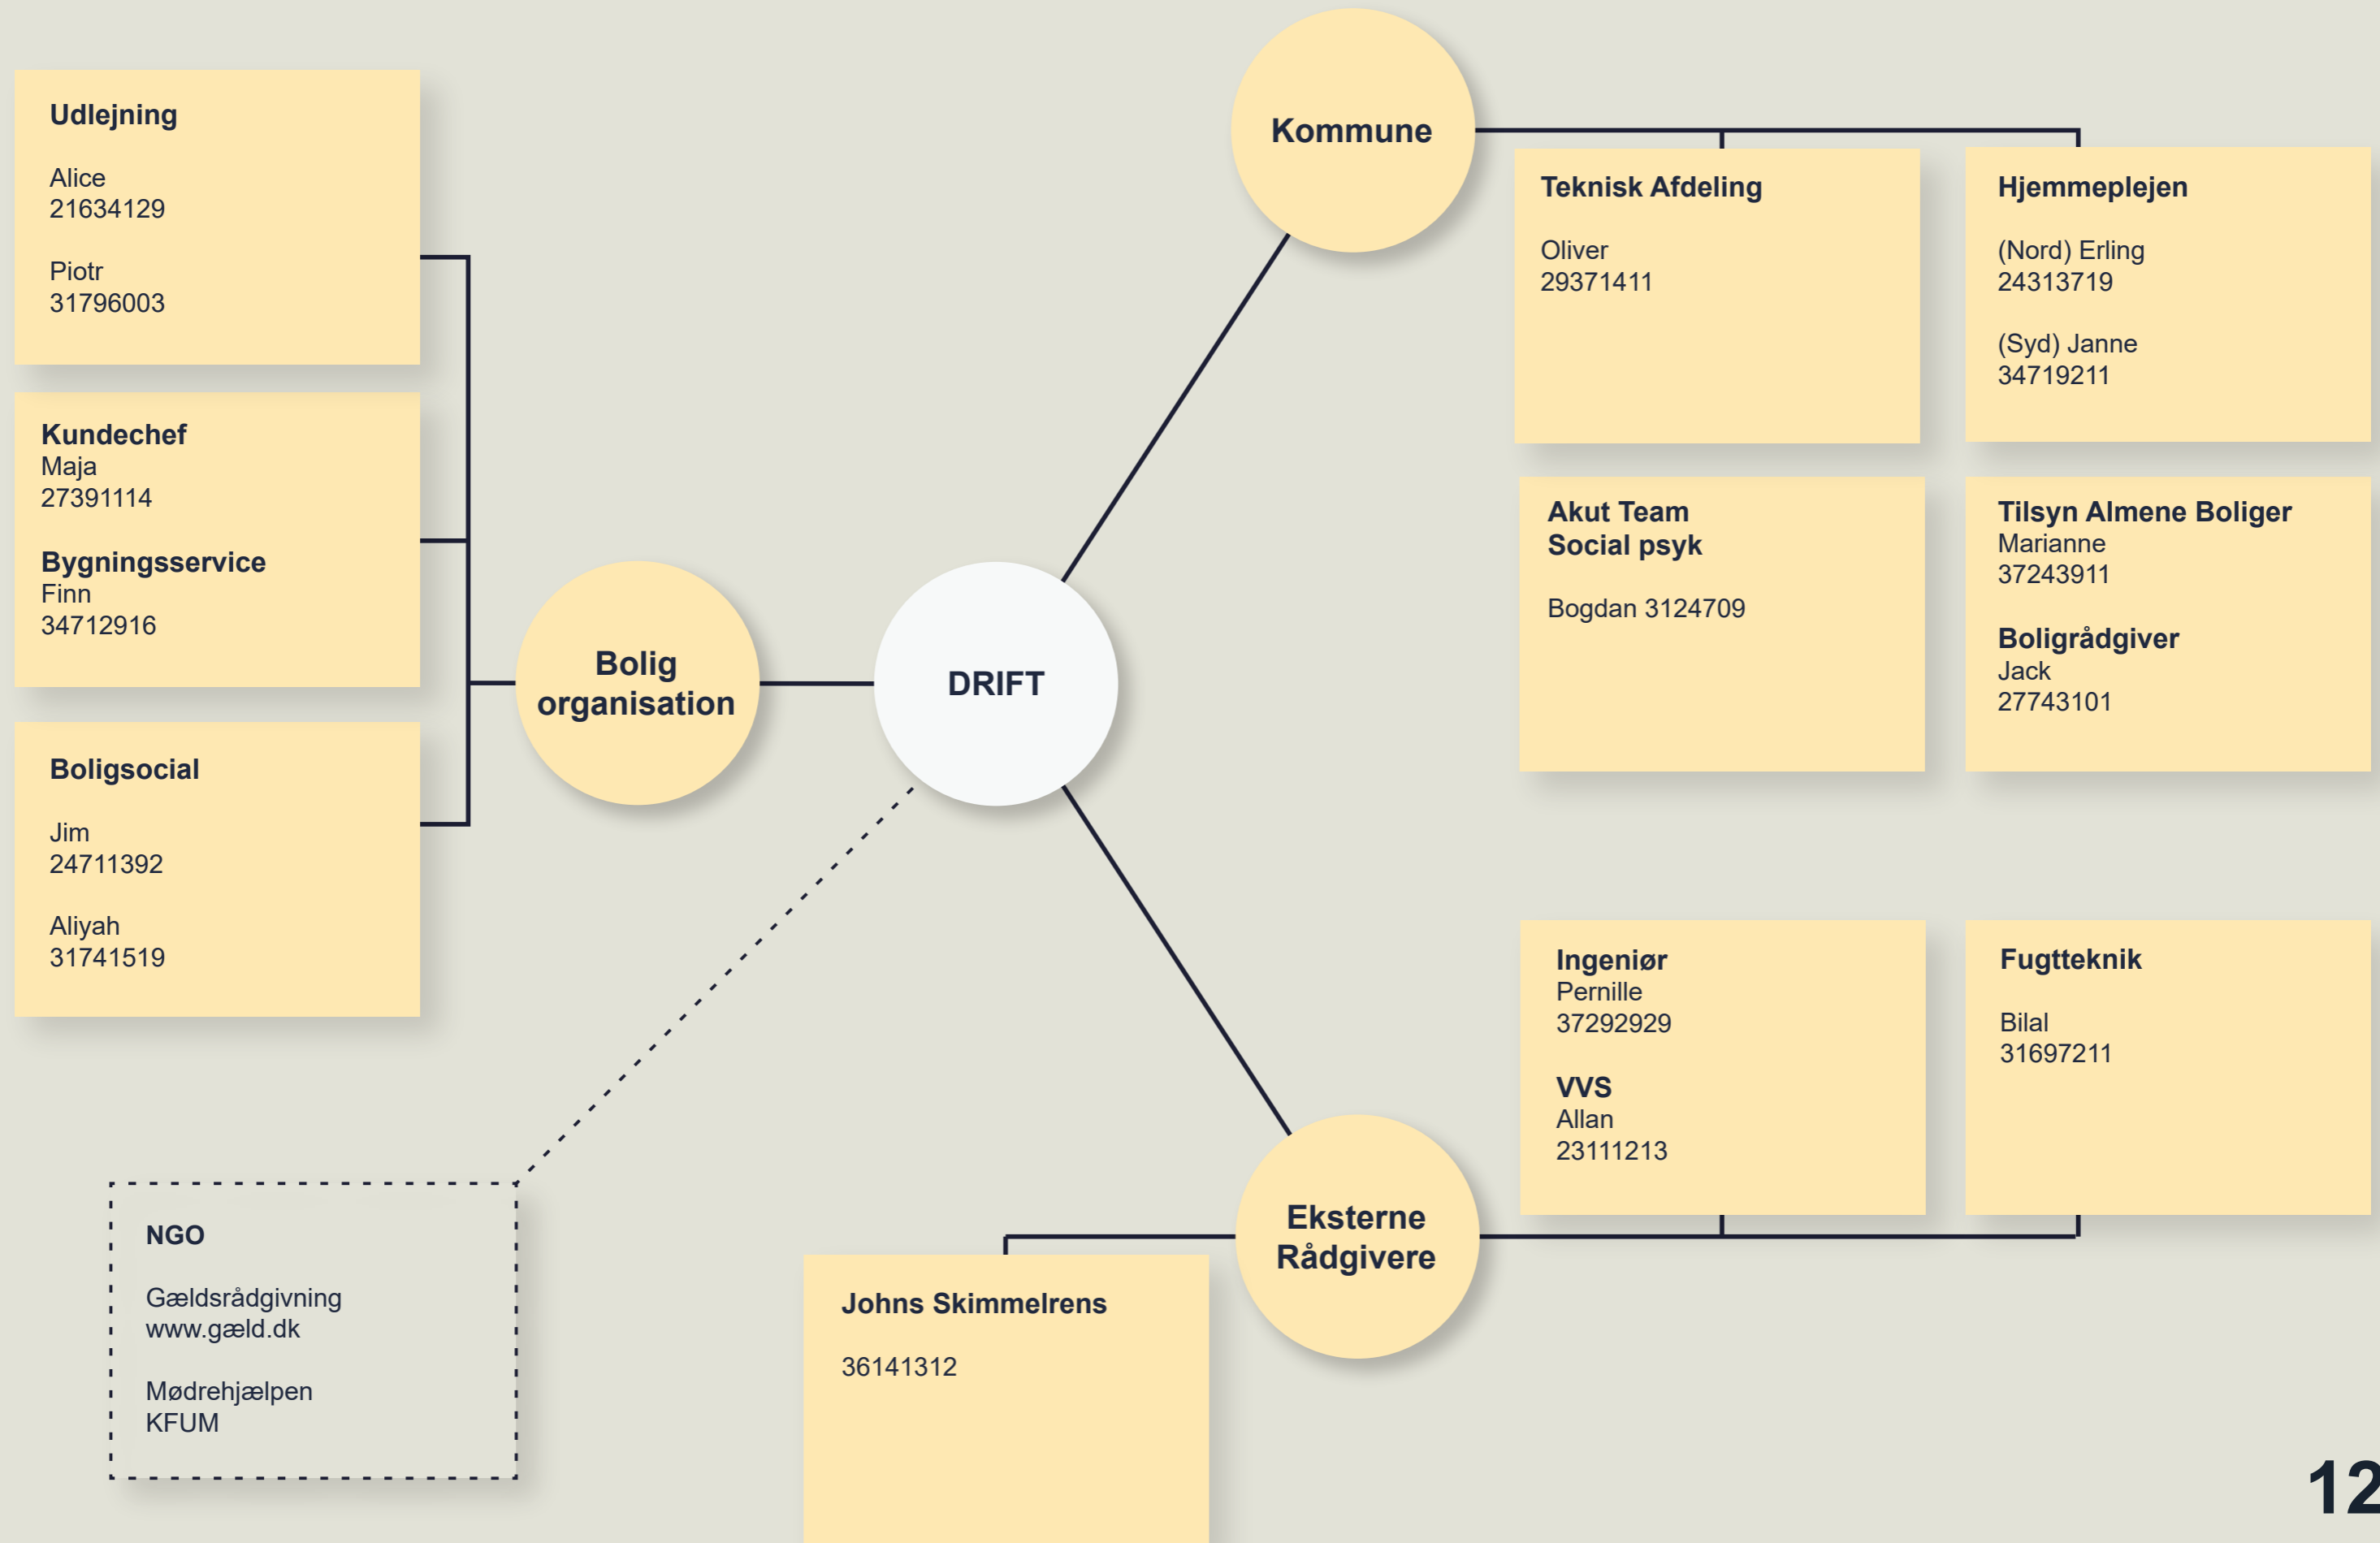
Udlejning

Alice
21634129

Piotr
31796003

Kundechef
Maja
27391114

Bygningsservice
Finn
34712916

Boligsocial

Jim
24711392

Aliyah
31741519

Bolig organisation

DRIFT

Kommune

Teknisk Afdeling

Oliver
29371411

Hjemmeplejen

(Nord) Erling
24313719

(Syd) Janne
34719211

Akut Team
Social psyk

Bogdan 3124709

Tilsyn Almene Boliger
Marianne
37243911

Boligrådgiver
Jack
27743101

Ingeniør
Pernille
37292929

VVS
Allan
23111213

Fugtteknik

Bilal
31697211

Eksterne Rådgivere

Johns Skimmelrens

36141312

NGO

Gældsrådgivning
www.gæld.dk

Mødrehjælpen
KFUM

12